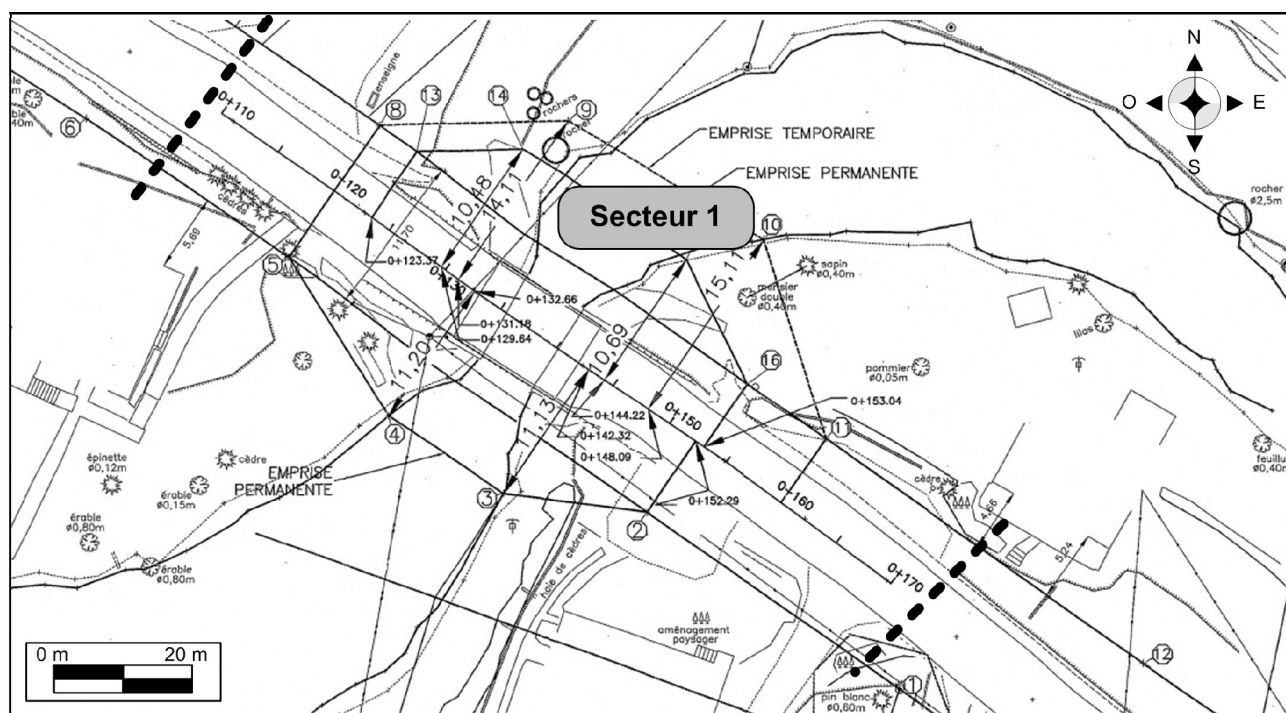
N
O
E
S
Secteur 1
EMPRISE TEMPORAIRE
EMPRISE PERMANENTE
EMPRISE PERMANENTE
rocher ø2,5m
enseigne
rochers
rocher
8
13
14
9
6
5
10
16
11
4
3
2
1
12
0+110
0+120
0+150
0+160
0+170
0+123.37
0+132.66
0+131.18
0+129.64
0+144.22
0+142.32
0+148.09
0+152.29
0+153.04
10,48
14,11
15,11
10,69
11,20
1,13
11,70
5,68
4,66
5,24
cèdre
sapin ø0,40m
merisier double ø0,40m
lilas
pommier ø0,05m
feuillu ø0,40m
cèdre
épinette ø0,12m
cèdre
érable ø0,15m
érable ø0,80m
érable ø0,80m
érable ø0,40m
haie de cèdres
aménagement paysager
pin blanc ø0,60m
0 m
20 m